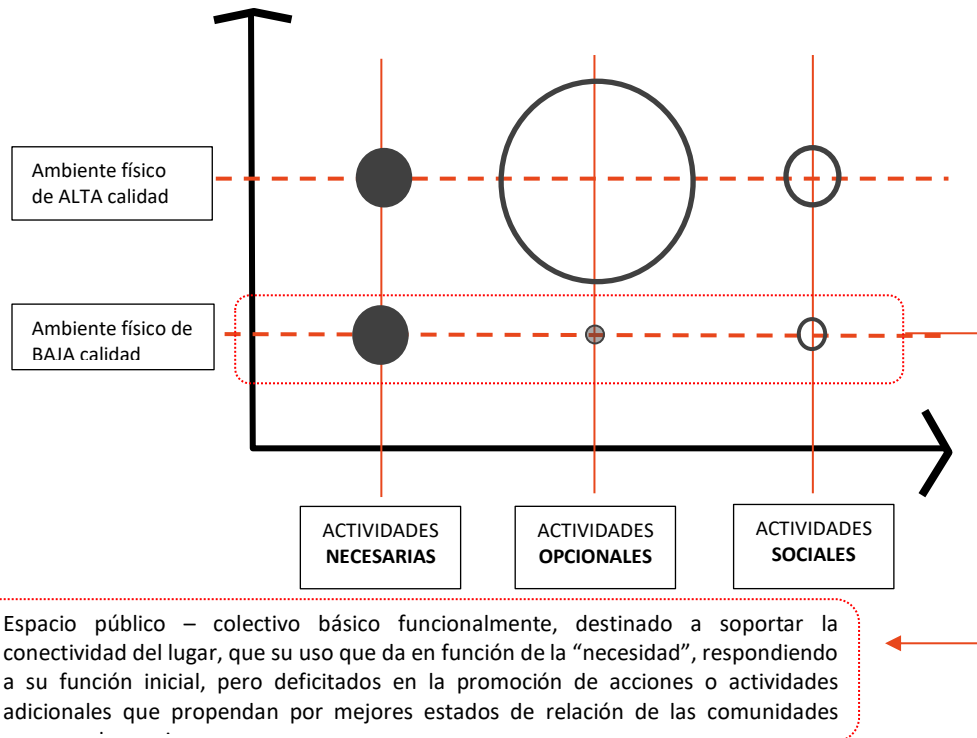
Ambiente físico de ALTA calidad

Ambiente físico de BAJA calidad

ACTIVIDADES **NECESARIAS**

ACTIVIDADES **OPCIONALES**

ACTIVIDADES **SOCIALES**

Espacio público – colectivo básico funcionalmente, destinado a soportar la conectividad del lugar, que su uso que da en función de la "necesidad", respondiendo a su función inicial, pero deficitados en la promoción de acciones o actividades adicionales que propendan por mejores estados de relación de las comunidades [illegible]